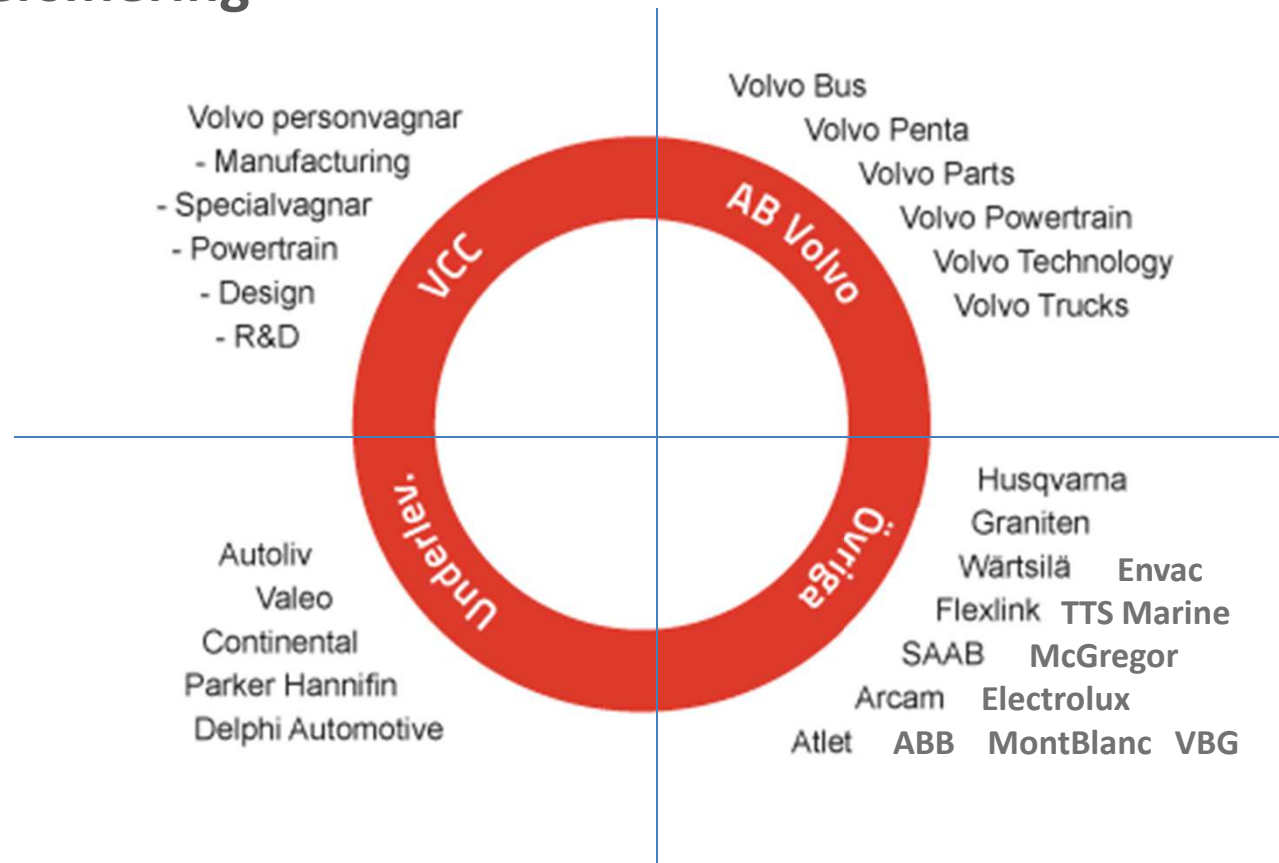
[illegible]

Volvo personvagnar
- Manufacturing
- Specialvagnar
- Powertrain
- Design
- R&D

VCC

AB Volvo

Volvo Bus
Volvo Penta
Volvo Parts
Volvo Powertrain
Volvo Technology
Volvo Trucks

Underlev.

Övriga

Autoliv
Valeo
Continental
Parker Hannifin
Delphi Automotive

Husqvarna
Graniten
Wärtsilä Envac
Flexlink TTS Marine
SAAB McGregor
Arcam Electrolux
Atlet ABB MontBlanc VBG